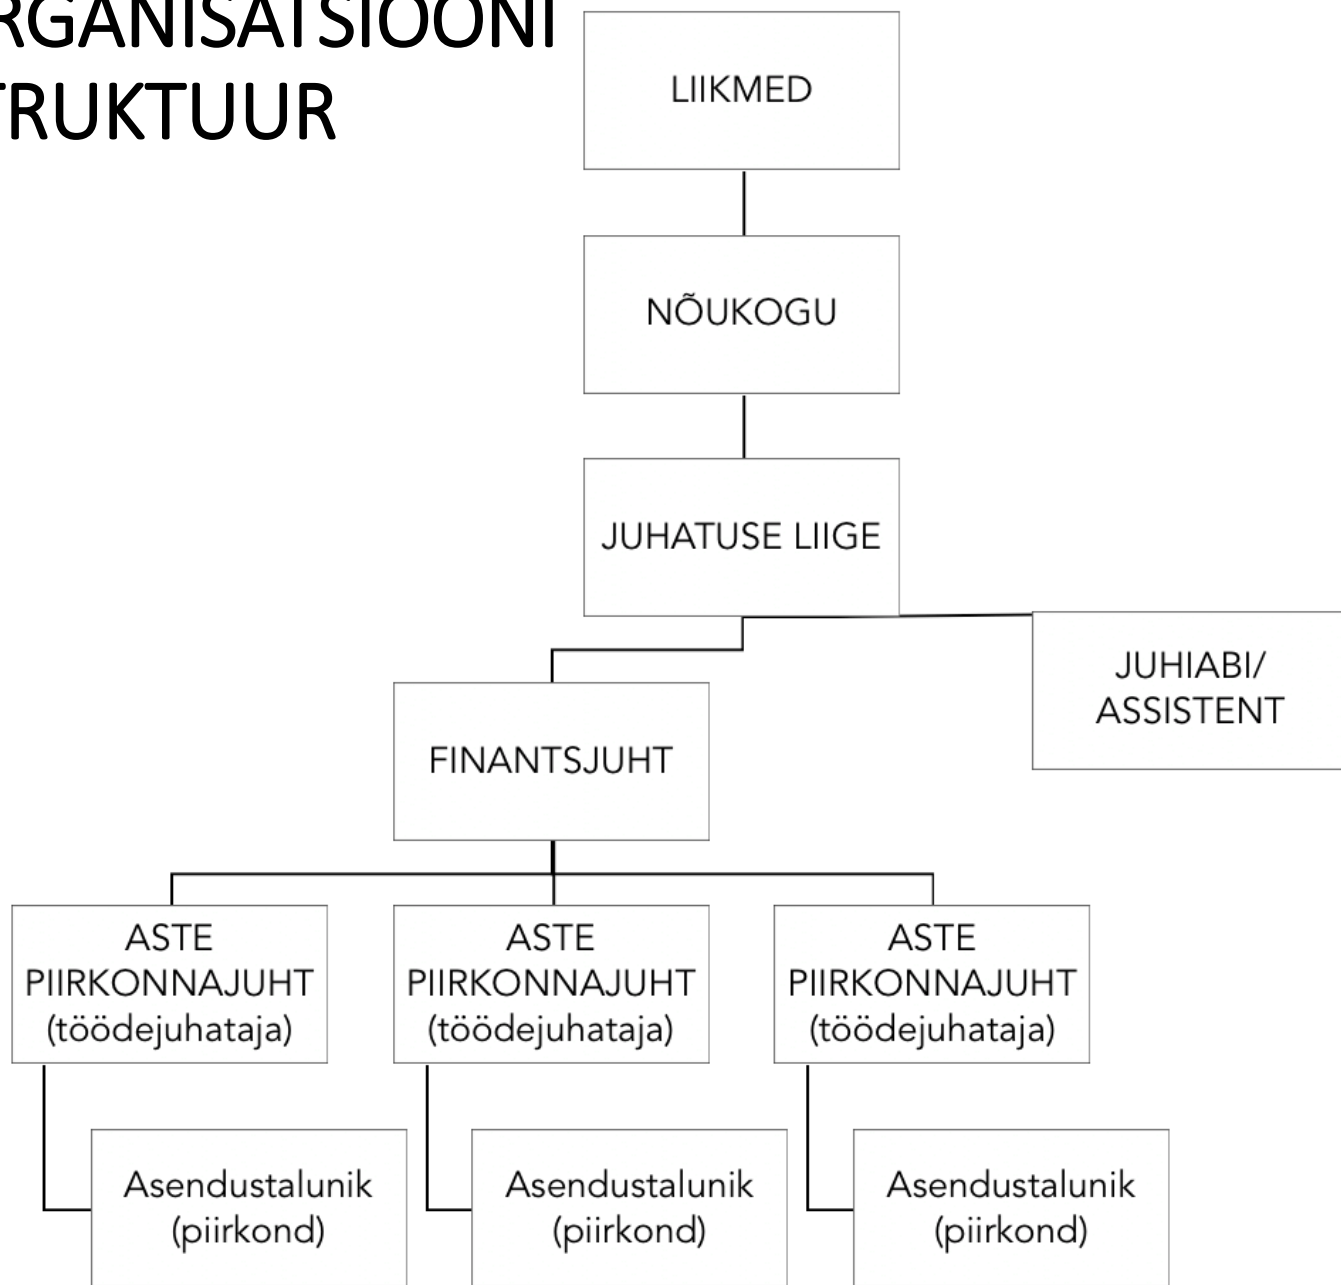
RGANISATSIOONI
TRUKTUUR

LIIKMED

NÕUKOGU

JUHATUSE LIIGE

JUHIABI/
ASSISTENT

FINANTSJUHT

ASTE
PIIRKONNAJUHT
(töödejuhataja)

ASTE
PIIRKONNAJUHT
(töödejuhataja)

ASTE
PIIRKONNAJUHT
(töödejuhataja)

Asendustalunik
(piirkond)

Asendustalunik
(piirkond)

Asendustalunik
(piirkond)